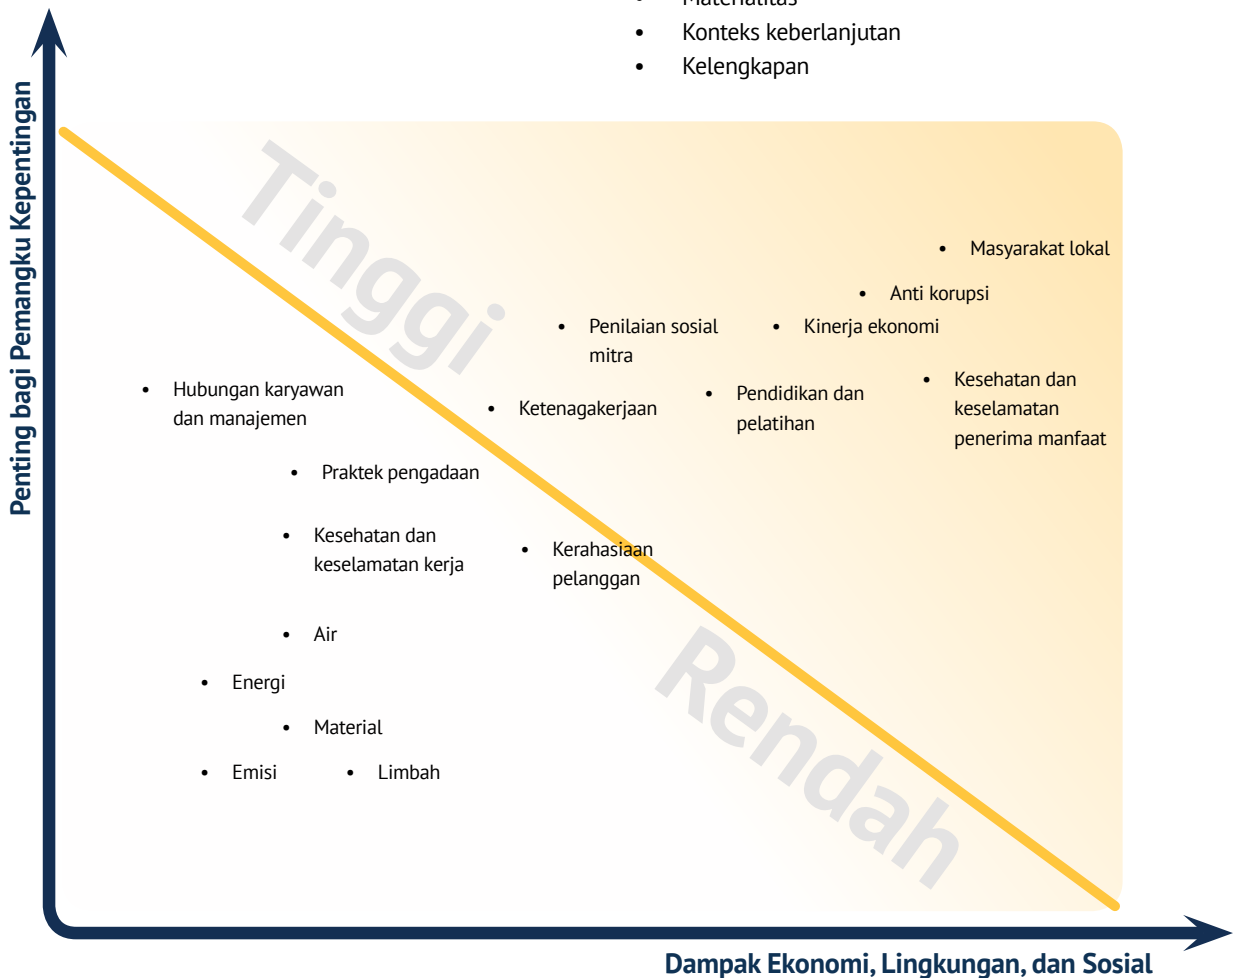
- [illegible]
- Konteks keberlanjutan
- Kelengkapan

Penting bagi Pemangku Kepentingan

Tinggi

- Masyarakat lokal
- Anti korupsi
- Penilaian sosial mitra
- Kinerja ekonomi
- Hubungan karyawan dan manajemen
- Ketenagakerjaan
- Pendidikan dan pelatihan
- Kesehatan dan keselamatan penerima manfaat
- Praktek pengadaan
- Kesehatan dan keselamatan kerja
- Kerahasiaan pelanggan
- Air
- Energi
- Material
- Emisi
- Limbah

Rendah

Dampak Ekonomi, Lingkungan, dan Sosial